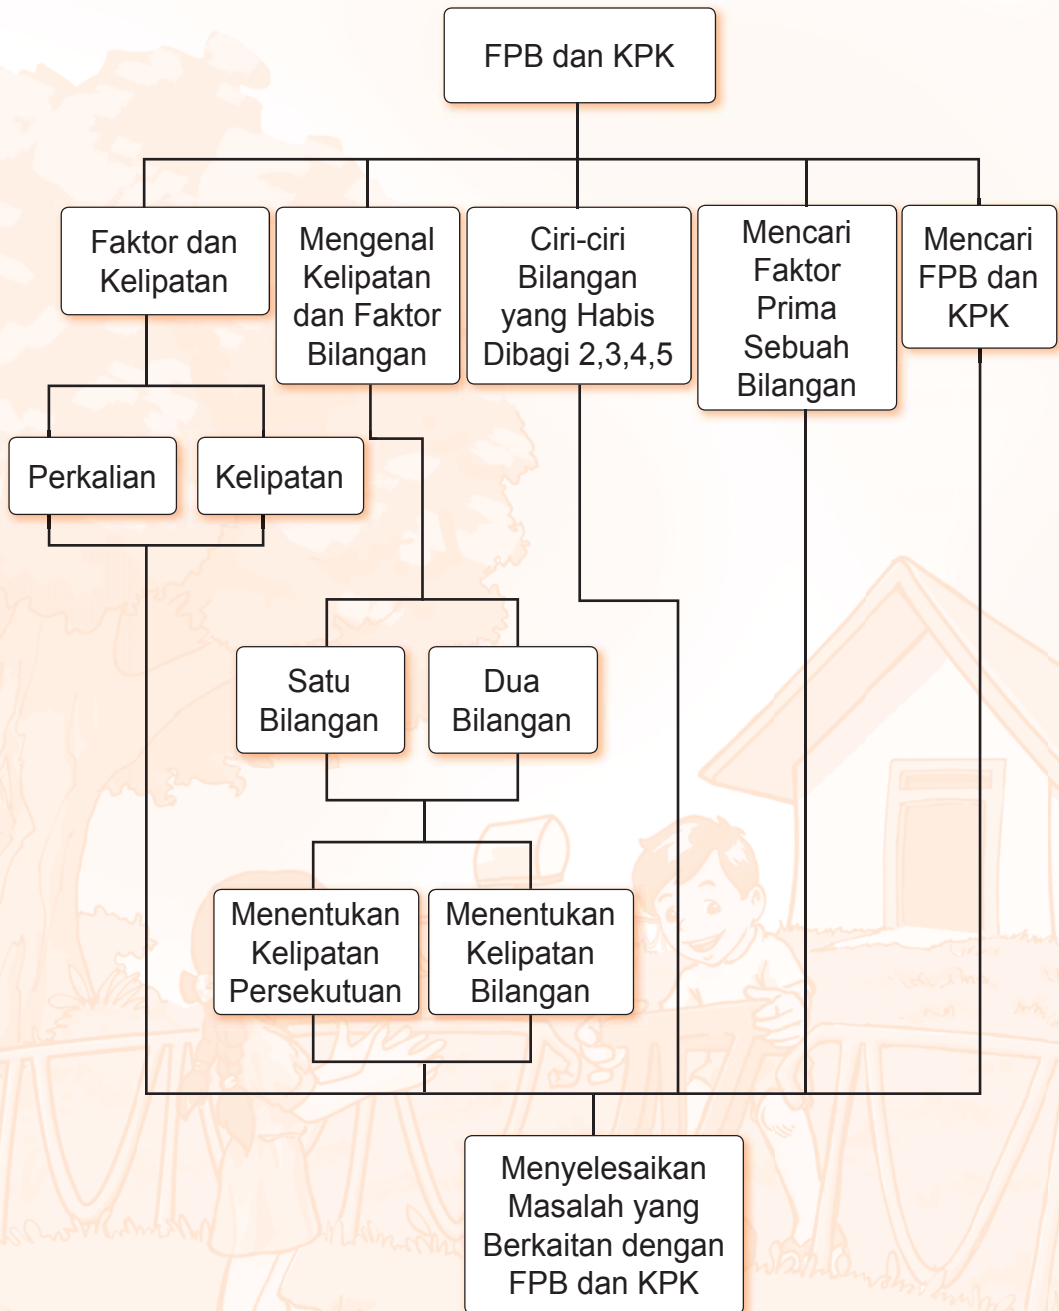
FPB dan KPK

Faktor dan Kelipatan

Mengenal Kelipatan dan Faktor Bilangan

Ciri-ciri Bilangan yang Habis Dibagi 2,3,4,5

Mencari Faktor Prima Sebuah Bilangan

Mencari FPB dan KPK

Perkalian

Kelipatan

Satu Bilangan

Dua Bilangan

Menentukan Kelipatan Persekutuan

Menentukan Kelipatan Bilangan

Menyelesaikan Masalah yang Berkaitan dengan FPB dan KPK